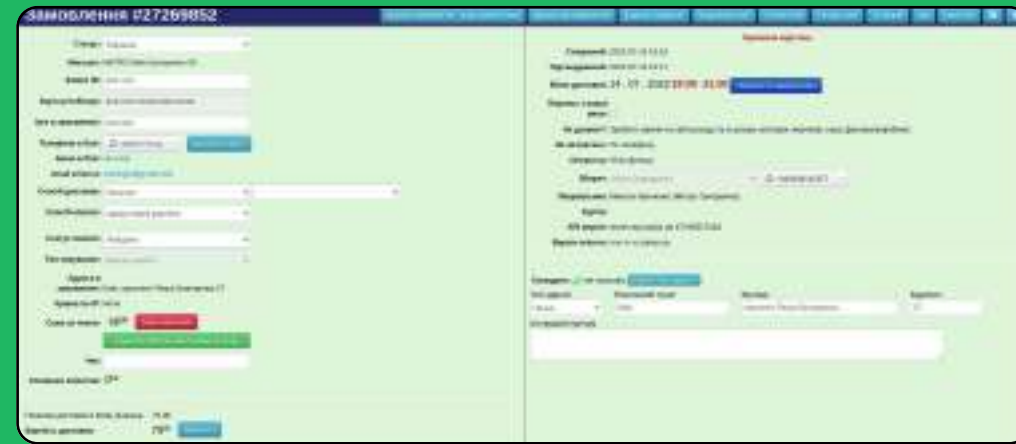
Замовлення #27269852

Статус:

Магазин:

Ім'я:

Телефон:

Email:

Спосіб доставки:

Спосіб оплати:

Статус оплати:

Тип замовлення:

Сума до сплати: 129

Час:

Загальна вартість: 129

Вартість доставки: 79

Створено: 2022-07-18

Час доставки: 24 . 07 . 2022 19:00 - 21:00

Коментар:

Збірник:

Кур'єр:

Адреса:

Квартира: